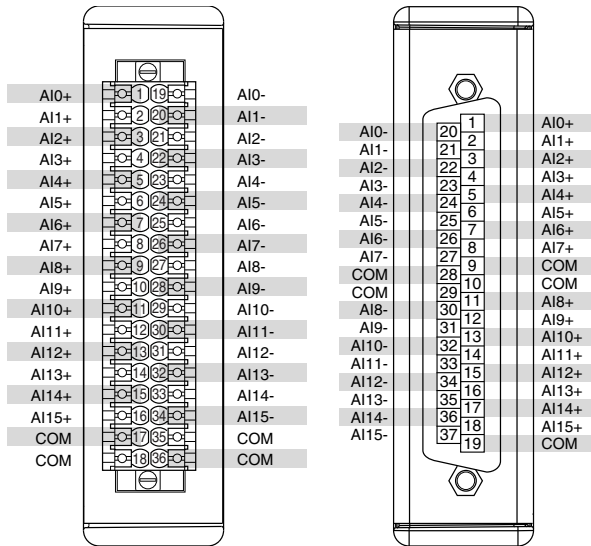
| | | | |
|---|---|---|---|
| AI0+ | 1 | 19 | AI0- |
| AI1+ | 2 | 20 | AI1- |
| AI2+ | 3 | 21 | AI2- |
| AI3+ | 4 | 22 | AI3- |
| AI4+ | 5 | 23 | AI4- |
| AI5+ | 6 | 24 | AI5- |
| AI6+ | 7 | 25 | AI6- |
| AI7+ | 8 | 26 | AI7- |
| AI8+ | 9 | 27 | AI8- |
| AI9+ | 10 | 28 | AI9- |
| AI10+ | 11 | 29 | AI10- |
| AI11+ | 12 | 30 | AI11- |
| AI12+ | 13 | 31 | AI12- |
| AI13+ | 14 | 32 | AI13- |
| AI14+ | 15 | 33 | AI14- |
| AI15+ | 16 | 34 | AI15- |
| COM | 17 | 35 | COM |
| COM | 18 | 36 | COM |

| | | | |
|---|---|---|---|
| | | 1 | AI0+ |
| AI0- | 20 | 2 | AI1+ |
| AI1- | 21 | 3 | AI2+ |
| AI2- | 22 | 4 | AI3+ |
| AI3- | 23 | 5 | AI4+ |
| AI4- | 24 | 6 | AI5+ |
| AI5- | 25 | 7 | AI6+ |
| AI6- | 26 | 8 | AI7+ |
| AI7- | 27 | 9 | COM |
| COM | 28 | 10 | COM |
| COM | 29 | 11 | AI8+ |
| AI8- | 30 | 12 | AI9+ |
| AI9- | 31 | 13 | AI10+ |
| AI10- | 32 | 14 | AI11+ |
| AI11- | 33 | 15 | AI12+ |
| AI12- | 34 | 16 | AI13+ |
| AI13- | 35 | 17 | AI14+ |
| AI14- | 36 | 18 | AI15+ |
| AI15- | 37 | 19 | COM |